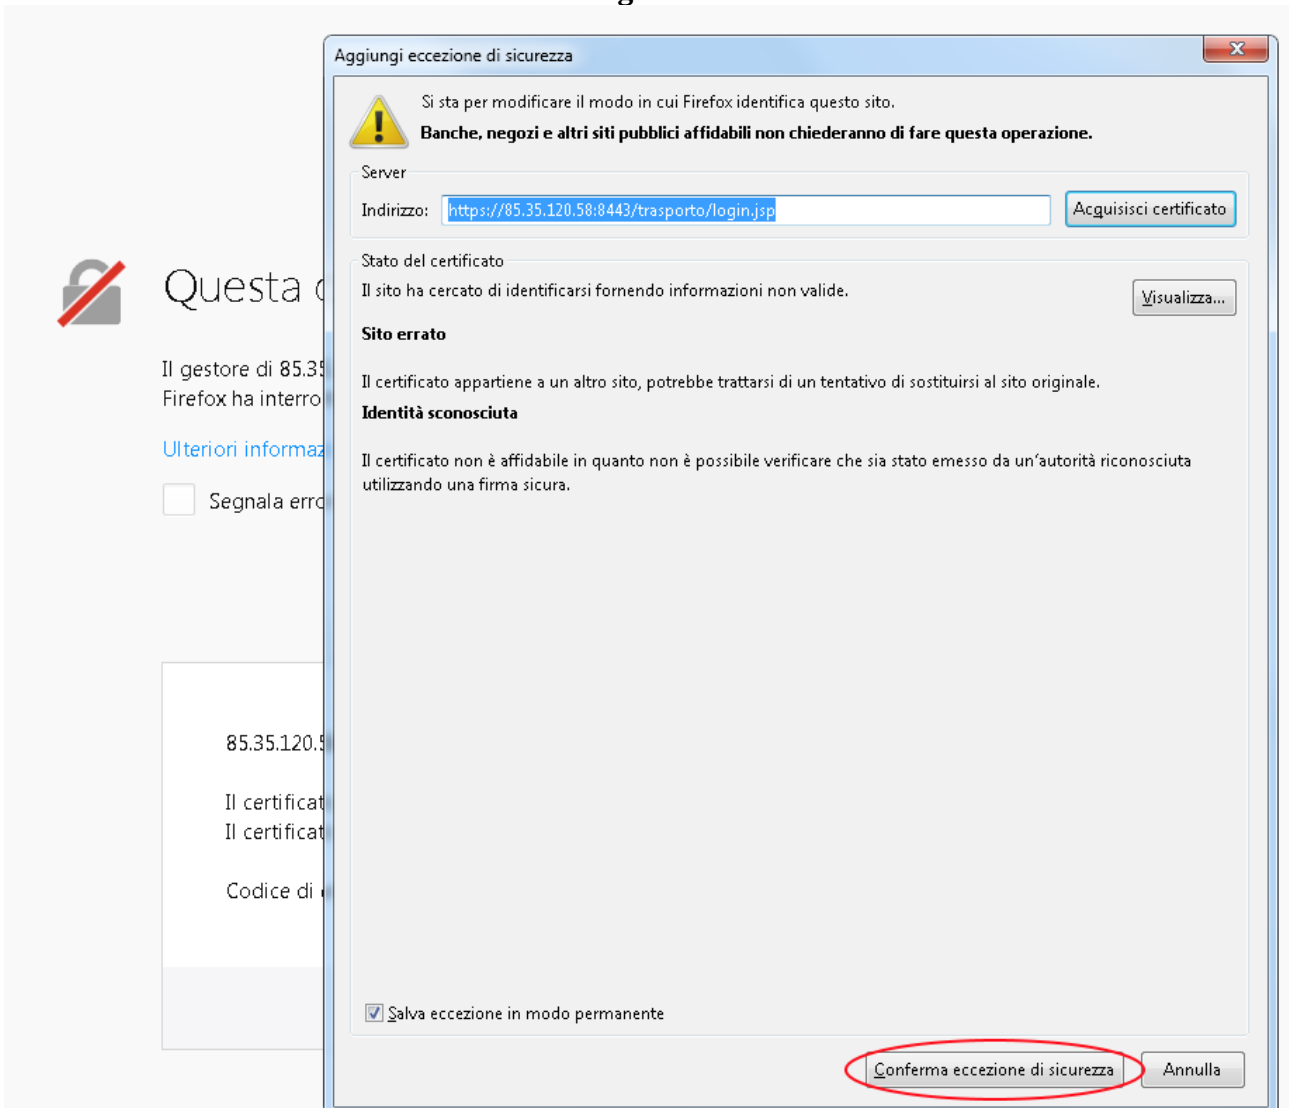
Questa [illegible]

Il gestore di 85.35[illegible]
Firefox ha interro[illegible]

Ulteriori informaz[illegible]

Segnala erro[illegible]

85.35.120.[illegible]

Il certificat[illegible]
Il certificat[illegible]

Codice di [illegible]

Aggiungi eccezione di sicurezza

Si sta per modificare il modo in cui Firefox identifica questo sito.

Banche, negozi e altri siti pubblici affidabili non chiederanno di fare questa operazione.

Server

Indirizzo: https://85.35.120.58:8443/trasporto/login.jsp

Acquisisci certificato

Stato del certificato

Il sito ha cercato di identificarsi fornendo informazioni non valide.

Visualizza...

Sito errato

Il certificato appartiene a un altro sito, potrebbe trattarsi di un tentativo di sostituirsi al sito originale.

Identità sconosciuta

Il certificato non è affidabile in quanto non è possibile verificare che sia stato emesso da un'autorità riconosciuta utilizzando una firma sicura.

Salva eccezione in modo permanente

Conferma eccezione di sicurezza

Annulla